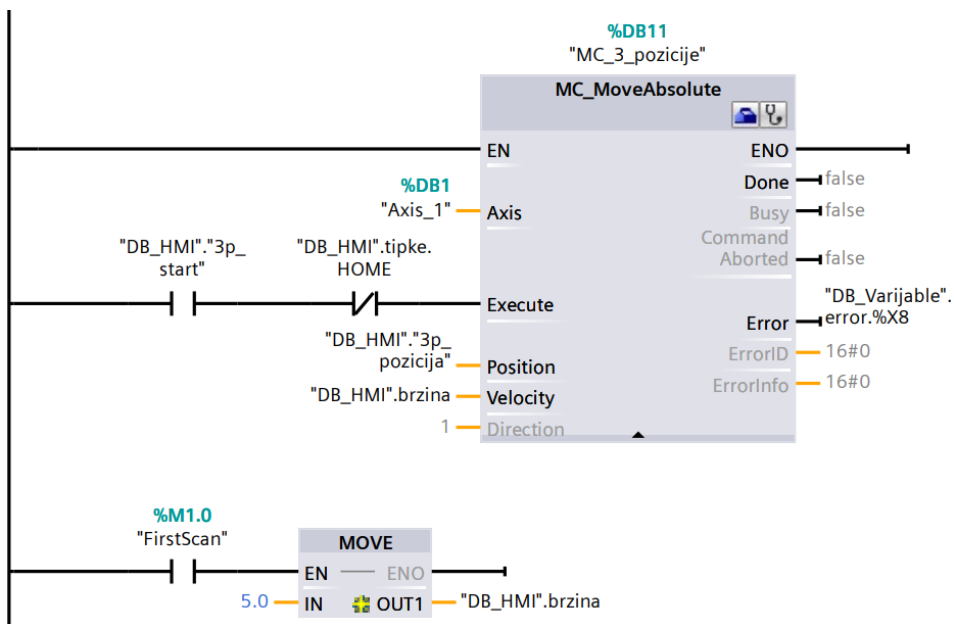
%DB11
"MC_3_pozicije"

MC_MoveAbsolute

EN
ENO

%DB1
"Axis_1"
Axis
Done
false
Busy
false
Command Aborted
false

"DB_HMI"."3p_start"
"DB_HMI".tipke.HOME
Execute
Error
"DB_Varijable".error.%X8

"DB_HMI"."3p_pozicija"
Position
ErrorID
16#0
"DB_HMI".brzina
Velocity
ErrorInfo
16#0
1
Direction

%M1.0
"FirstScan"
MOVE
EN
ENO
5.0
IN
OUT1
"DB_HMI".brzina